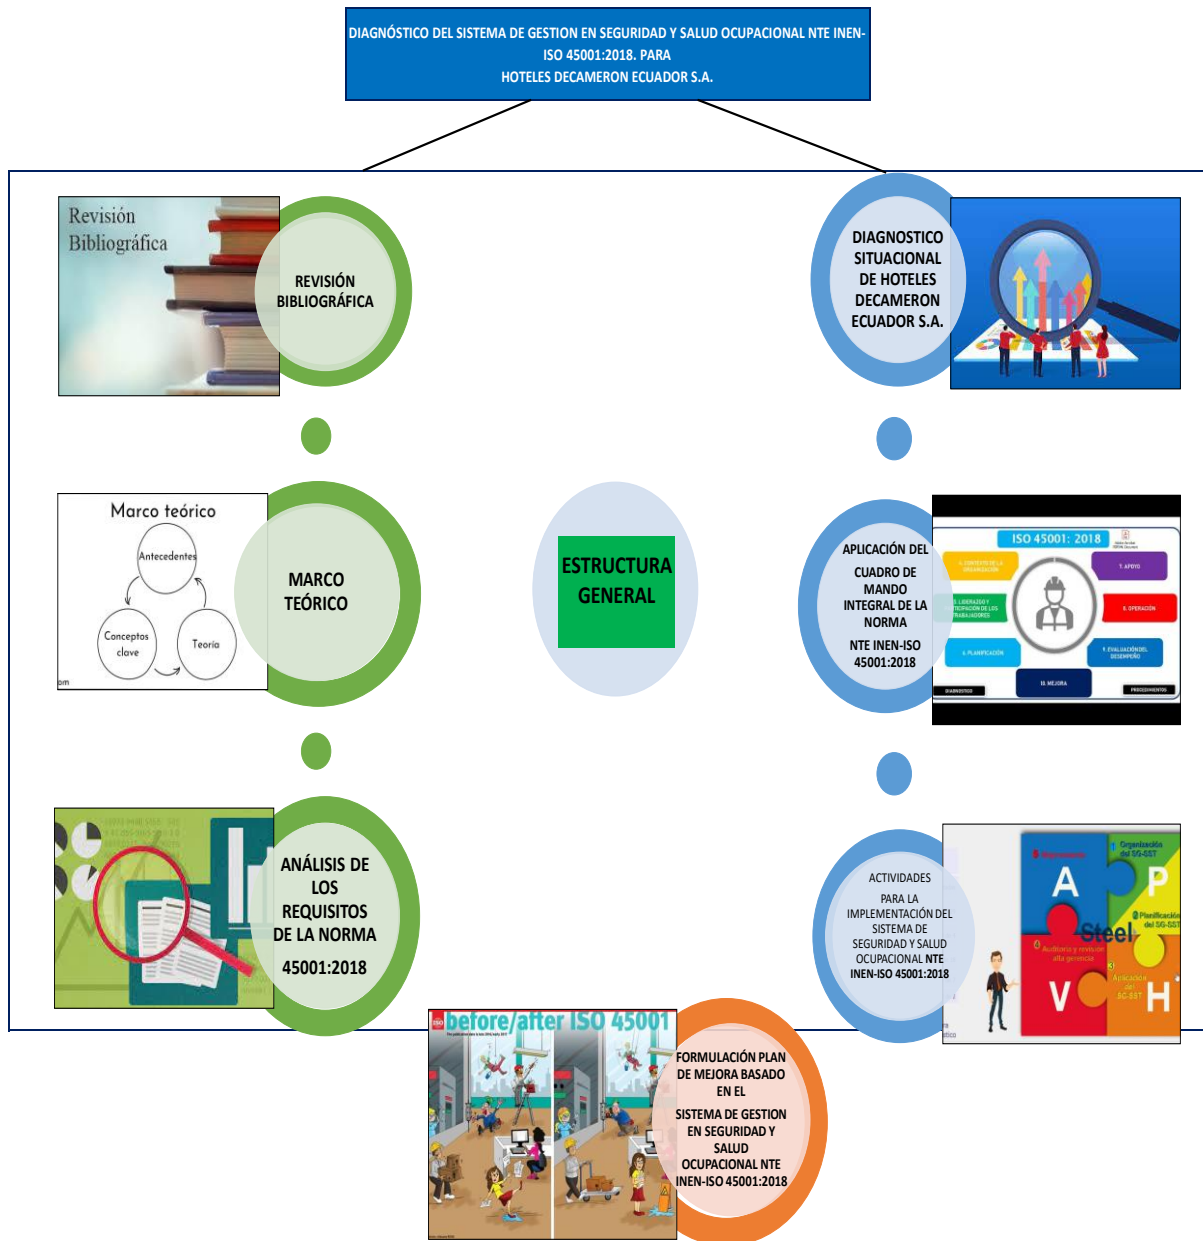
DIAGNÓSTICO DEL SISTEMA DE GESTION EN SEGURIDAD Y SALUD OCUPACIONAL NTE INEN-ISO 45001:2018. PARA
HOTELES DECAMERON ECUADOR S.A.

Revisión Bibliográfica

REVISIÓN BIBLIOGRÁFICA

DIAGNOSTICO SITUACIONAL DE HOTELES DECAMERON ECUADOR S.A.

Marco teórico

Antecedentes

Conceptos clave

Teoría

MARCO TEÓRICO

ESTRUCTURA GENERAL

APLICACIÓN DEL CUADRO DE MANDO INTEGRAL DE LA NORMA NTE INEN-ISO 45001:2018

ISO 45001: 2018

7. APOYO

5. LIDERAZGO Y PARTICIPACIÓN DE LOS TRABAJADORES

8. OPERACIÓN

6. PLANIFICACIÓN

9. EVALUACIÓN DEL DESEMPEÑO

10. MEJORA

DIAGNOSTICO

PROCEDIMIENTOS

ANÁLISIS DE LOS REQUISITOS DE LA NORMA 45001:2018

ACTIVIDADES PARA LA IMPLEMENTACIÓN DEL SISTEMA DE SEGURIDAD Y SALUD OCUPACIONAL NTE INEN-ISO 45001:2018

Organización del SG-SST

Planificación del SG-SST

Auditoría y revisión alta gerencia

Aplicación del SG-SST

A P V H

Steel

before/after ISO 45001

FORMULACIÓN PLAN DE MEJORA BASADO EN EL SISTEMA DE GESTION EN SEGURIDAD Y SALUD OCUPACIONAL NTE INEN-ISO 45001:2018